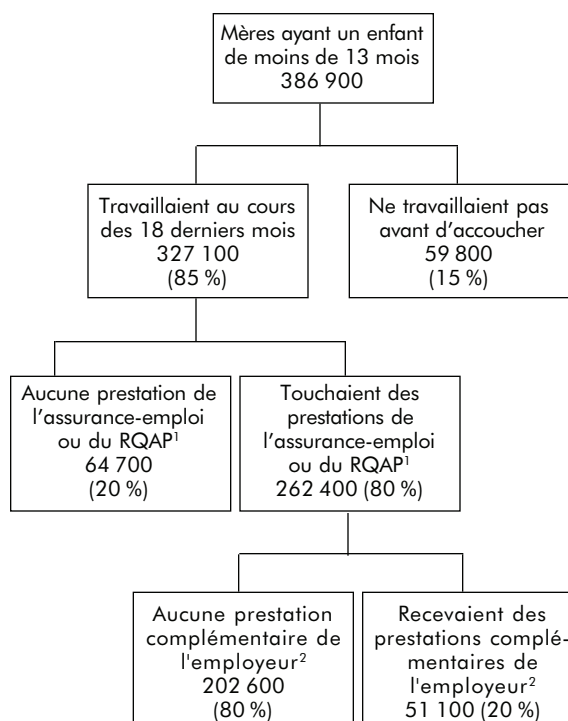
Mères ayant un enfant de moins de 13 mois
386 900

Travaillaient au cours des 18 derniers mois
327 100
(85 %)

Ne travaillaient pas avant d'accoucher
59 800
(15 %)

Aucune prestation de l'assurance-emploi ou du RQAP$^1$
64 700
(20 %)

Touchaient des prestations de l'assurance-emploi ou du RQAP$^1$
262 400 (80 %)

Aucune prestation complémentaire de l'employeur$^2$
202 600
(80 %)

Recevaient des prestations complémentaires de l'employeur$^2$
51 100 (20 %)